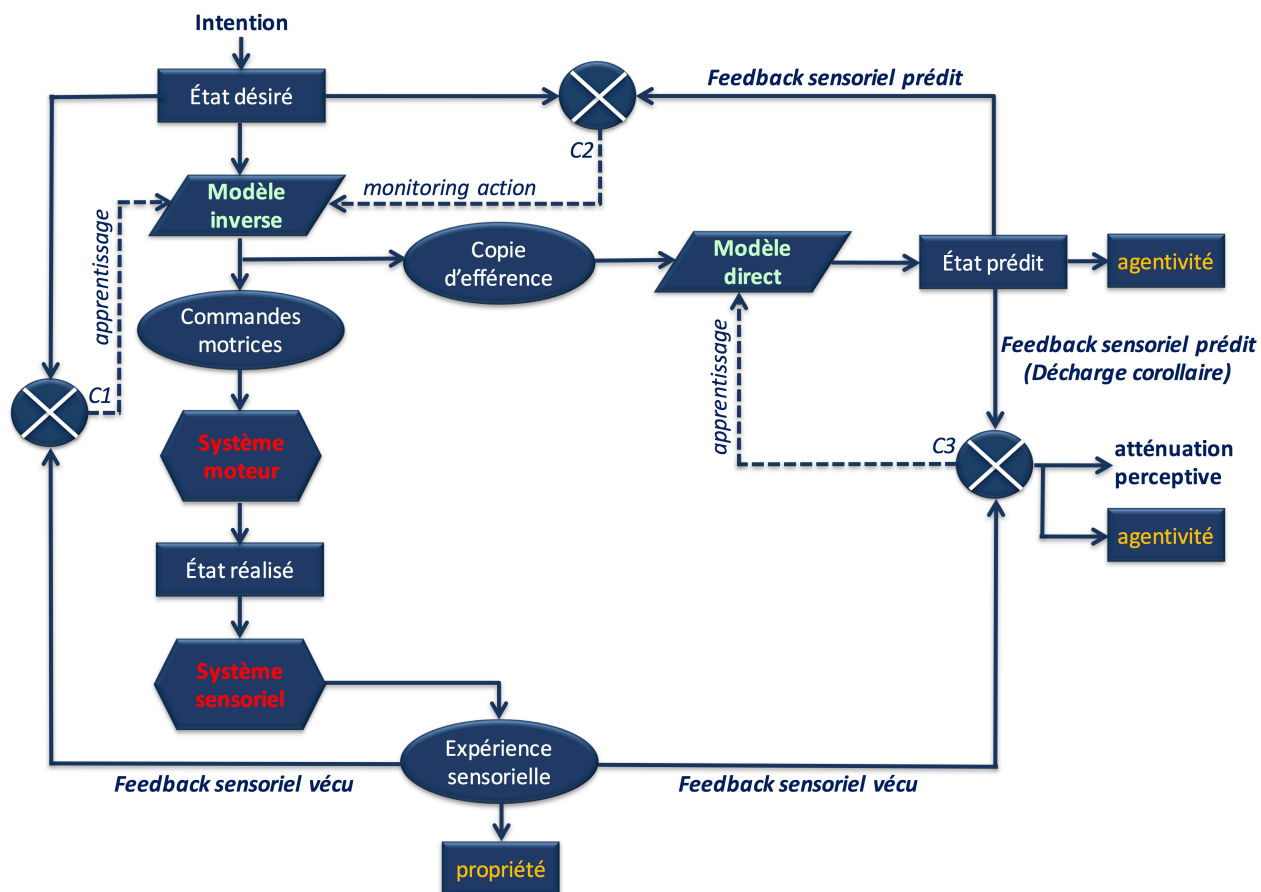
Intention

État désiré

Feedback sensoriel prédit

C2

Modèle inverse

monitoring action

apprentissage

Copie d'efférence

Modèle direct

État prédit

agentivité

Commandes motrices

Feedback sensoriel prédit (Décharge corollaire)

C1

apprentissage

Système moteur

C3

atténuation perceptive

agentivité

État réalisé

Système sensoriel

Expérience sensorielle

Feedback sensoriel vécu

Feedback sensoriel vécu

propriété